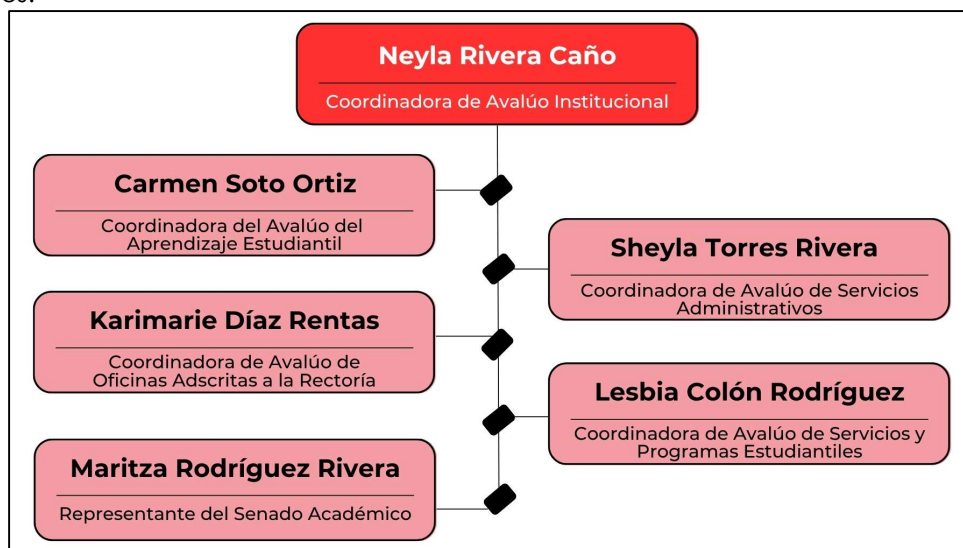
Neyla Rivera Caño

Coordinadora de Avalúo Institucional

Carmen Soto Ortiz

Coordinadora del Avalúo del Aprendizaje Estudiantil

Sheyla Torres Rivera

Coordinadora de Avalúo de Servicios Administrativos

Karimarie Díaz Rentas

Coordinadora de Avalúo de Oficinas Adscritas a la Rectoría

Lesbia Colón Rodríguez

Coordinadora de Avalúo de Servicios y Programas Estudiantiles

Maritza Rodríguez Rivera

Representante del Senado Académico